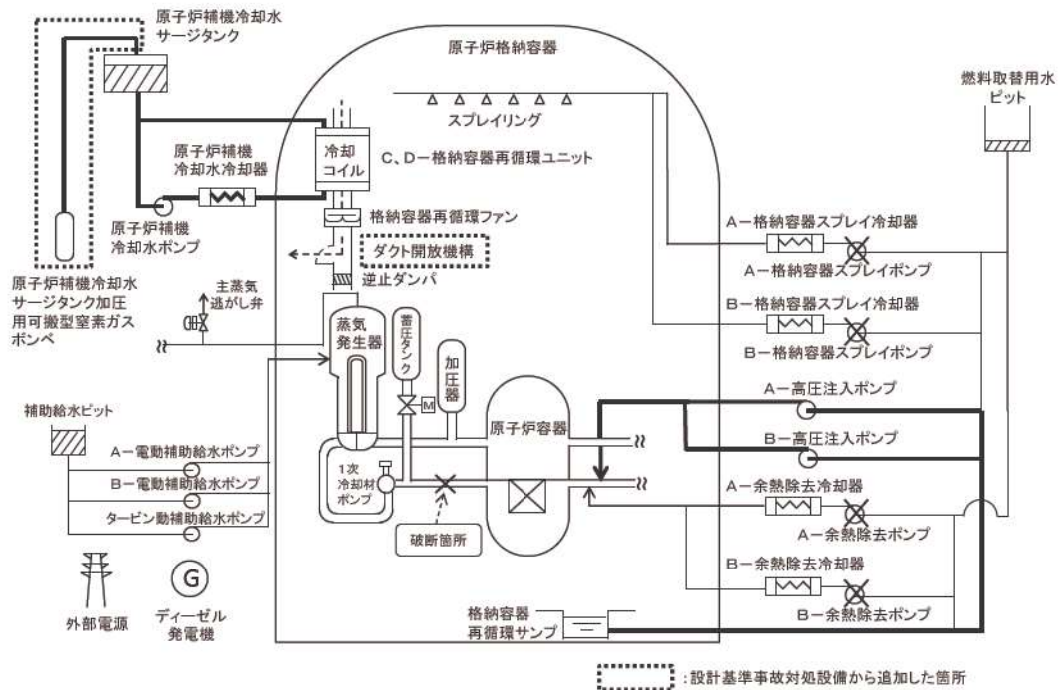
原子炉補機冷却水サージタンク

原子炉格納容器

燃料取替用水ピット

スプレイリング

原子炉補機冷却水冷却器

冷却コイル

C、D－格納容器再循環ユニット

原子炉補機冷却水ポンプ

格納容器再循環ファン

ダクト開放機構

逆止ダンパ

A－格納容器スプレイ冷却器

A－格納容器スプレイポンプ

原子炉補機冷却水サージタンク加圧用可搬型窒素ガスボンベ

主蒸気逃がし弁

B－格納容器スプレイ冷却器

蒸気発生器

蓄圧タンク

加圧器

B－格納容器スプレイポンプ

A－高圧注入ポンプ

M

原子炉容器

B－高圧注入ポンプ

補助給水ピット

A－電動補助給水ポンプ

B－電動補助給水ポンプ

タービン動補助給水ポンプ

1次冷却材ポンプ

A－余熱除去冷却器

A－余熱除去ポンプ

破断箇所

B－余熱除去冷却器

G

外部電源

ディーゼル発電機

格納容器再循環サンプ

B－余熱除去ポンプ

：設計基準事故対処設備から追加した箇所